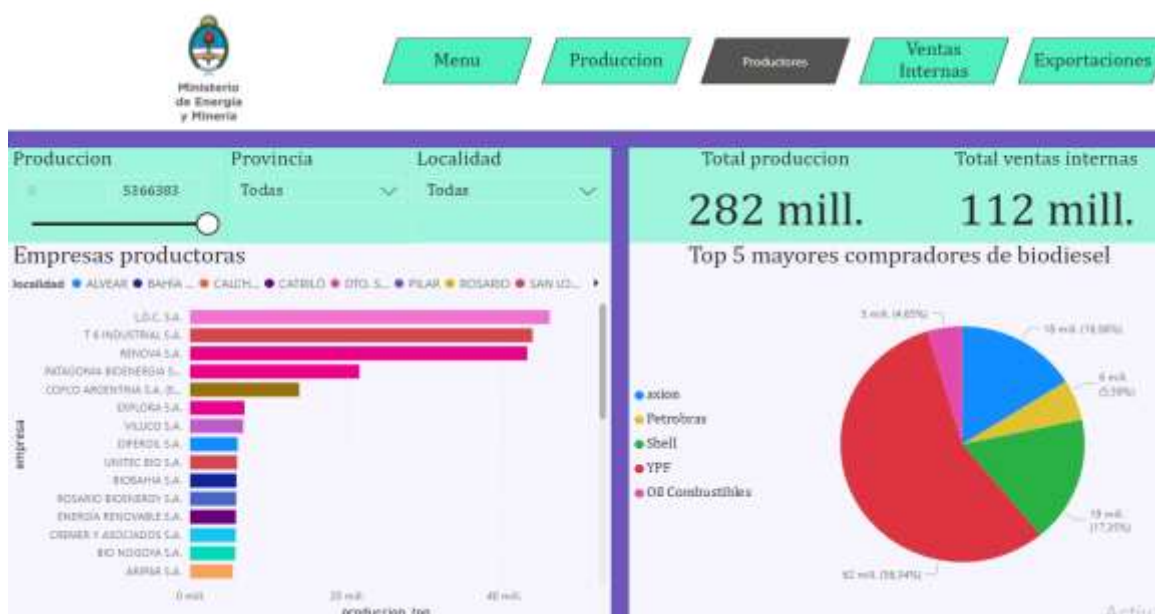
Ministerio de Energía y Minería

Menu

Produccion

Productores

Ventas Internas

Exportaciones

Produccion

5366383

Provincia

Todas

Localidad

Todas

Total produccion

282 mill.

Total ventas internas

112 mill.

Empresas productoras

localidad ● ALVEAR ● BAHIA ... ● CALCH... ● CATRILO ● DTO. S... ● PILAR ● ROSARIO ● SAN LO...

empresa

L.D.C. S.A.
T 6 INDUSTRIAL S.A.
RENOVA S.A.
PATAGONIA BIOENERGIA S...
COFCO ARGENTINA S.A. (E...
EXPLORA S.A.
VILUCO S.A.
DIFEROIL S.A.
UNITEC BIO S.A.
BIOBAHIA S.A.
ROSARIO BIOENERGY S.A.
ENERGIA RENOVABLE S.A.
CREMER Y ASOCIADOS S.A.
BIO NOGOYA S.A.
AIMAR S.A.

0 mill.
20 mill.
40 mill.

produccion_ton

Top 5 mayores compradores de biodiesel

● axion
● Petrobras
● Shell
● YPF
● Oil Combustibles

5 mill. (4.65%)
18 mill. (16.98%)
6 mill. (5.39%)
19 mill. (17.25%)
62 mill. (55.94%)